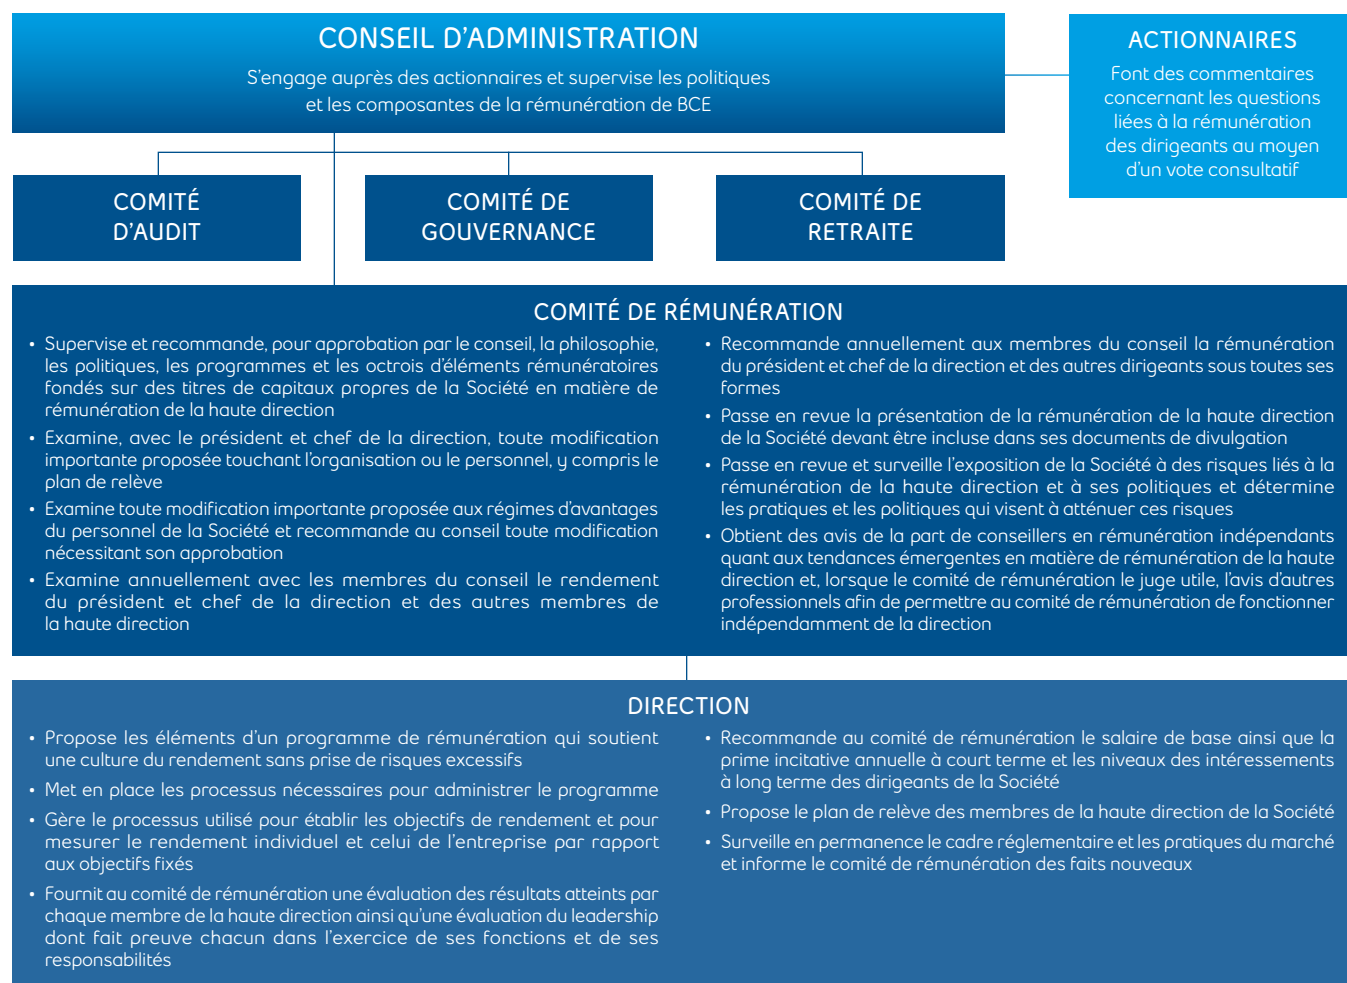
CONSEIL D'ADMINISTRATION

S'engage auprès des actionnaires et supervise les politiques et les composantes de la rémunération de BCE

ACTIONNAIRES

Font des commentaires concernant les questions liées à la rémunération des dirigeants au moyen d'un vote consultatif

COMITÉ D'AUDIT

COMITÉ DE GOUVERNANCE

COMITÉ DE RETRAITE

COMITÉ DE RÉMUNÉRATION

• Supervise et recommande, pour approbation par le conseil, la philosophie, les politiques, les programmes et les octrois d'éléments rémunératoires fondés sur des titres de capitaux propres de la Société en matière de rémunération de la haute direction
• Examine, avec le président et chef de la direction, toute modification importante proposée touchant l'organisation ou le personnel, y compris le plan de relève
• Examine toute modification importante proposée aux régimes d'avantages du personnel de la Société et recommande au conseil toute modification nécessitant son approbation
• Examine annuellement avec les membres du conseil le rendement du président et chef de la direction et des autres membres de la haute direction
• Recommande annuellement aux membres du conseil la rémunération du président et chef de la direction et des autres dirigeants sous toutes ses formes
• Passe en revue la présentation de la rémunération de la haute direction de la Société devant être incluse dans ses documents de divulgation
• Passe en revue et surveille l'exposition de la Société à des risques liés à la rémunération de la haute direction et à ses politiques et détermine les pratiques et les politiques qui visent à atténuer ces risques
• Obtient des avis de la part de conseillers en rémunération indépendants quant aux tendances émergentes en matière de rémunération de la haute direction et, lorsque le comité de rémunération le juge utile, l'avis d'autres professionnels afin de permettre au comité de rémunération de fonctionner indépendamment de la direction

DIRECTION

• Propose les éléments d'un programme de rémunération qui soutient une culture du rendement sans prise de risques excessifs
• Met en place les processus nécessaires pour administrer le programme
• Gère le processus utilisé pour établir les objectifs de rendement et pour mesurer le rendement individuel et celui de l'entreprise par rapport aux objectifs fixés
• Fournit au comité de rémunération une évaluation des résultats atteints par chaque membre de la haute direction ainsi qu'une évaluation du leadership dont fait preuve chacun dans l'exercice de ses fonctions et de ses responsabilités
• Recommande au comité de rémunération le salaire de base ainsi que la prime incitative annuelle à court terme et les niveaux des intéressements à long terme des dirigeants de la Société
• Propose le plan de relève des membres de la haute direction de la Société
• Surveille en permanence le cadre réglementaire et les pratiques du marché et informe le comité de rémunération des faits nouveaux